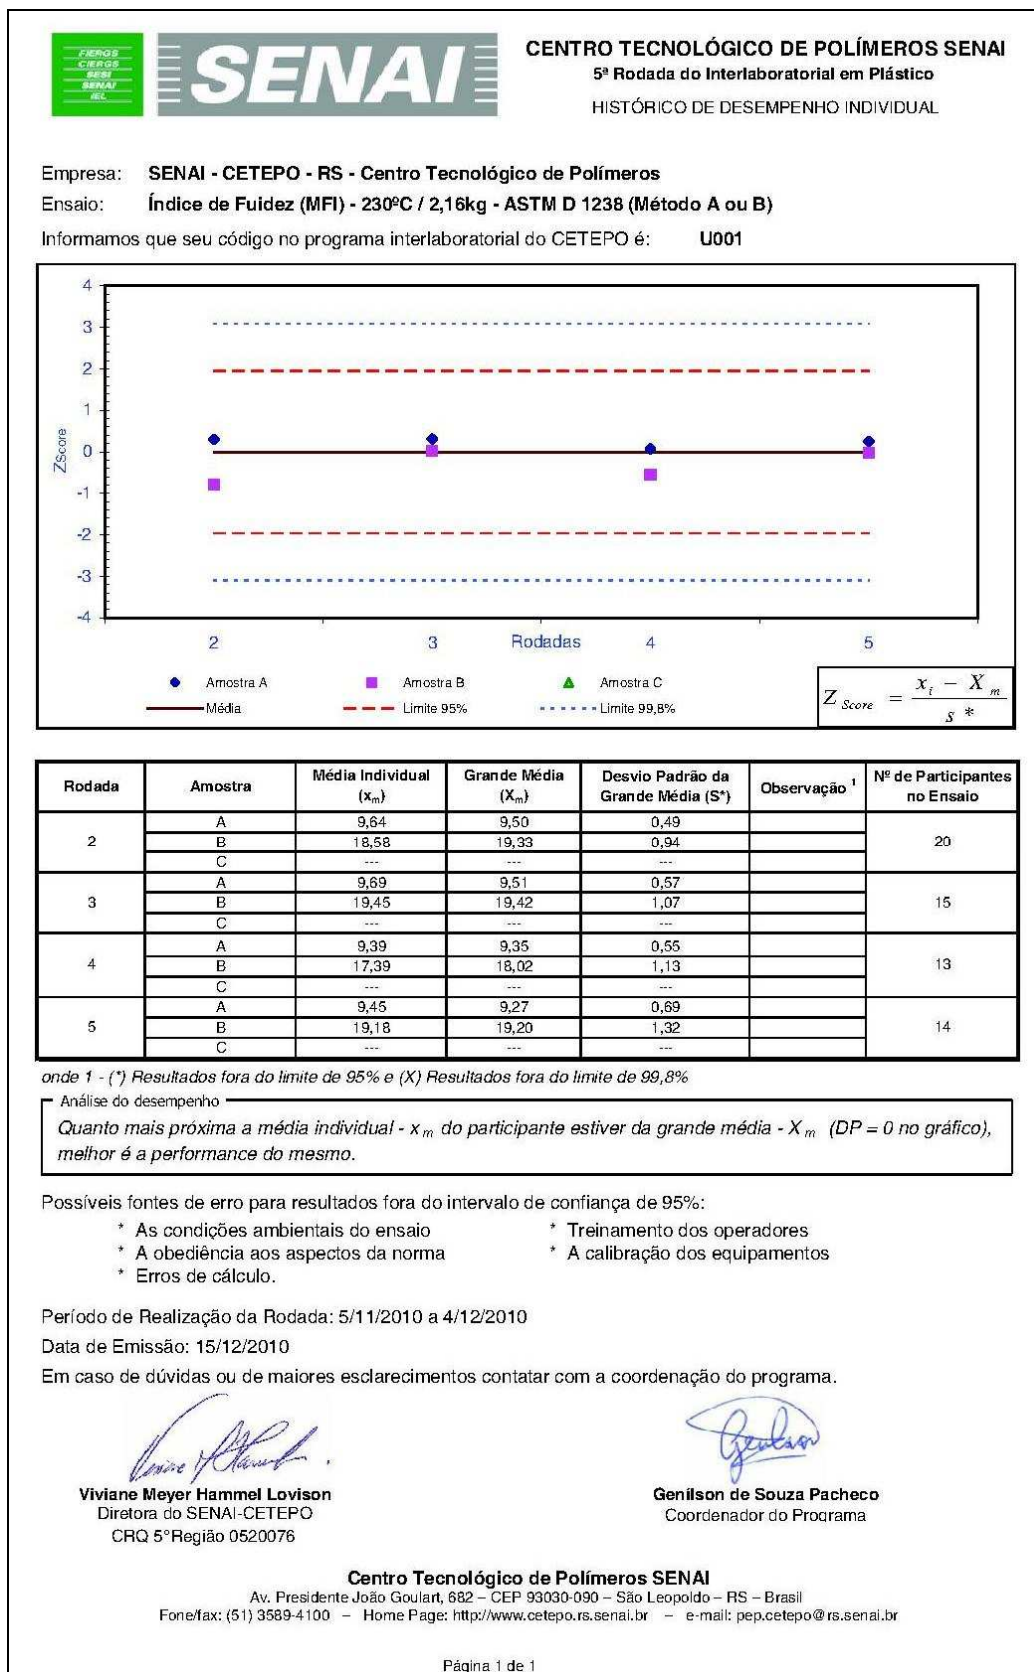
FIERGS CIERGS SESI SENAI IEL

SENAI

CENTRO TECNOLÓGICO DE POLÍMEROS SENAI
5ª Rodada do Interlaboratorial em Plástico
HISTÓRICO DE DESEMPENHO INDIVIDUAL

Empresa: SENAI - CETEPO - RS - Centro Tecnológico de Polímeros
Ensaio: Índice de Fuidez (MFI) - 230ºC / 2,16kg - ASTM D 1238 (Método A ou B)
Informamos que seu código no programa interlaboratorial do CETEPO é: U001

4
3
2
1
0
-1
-2
-3
-4
ZScore
2
3
Rodadas
4
5

Amostra A
Amostra B
Amostra C
Média
Limite 95%
Limite 99,8%

$Z_{Score} = \frac{x_i - X_m}{s^*}$

| Rodada | Amostra | Média Individual ($x_m$) | Grande Média ($X_m$) | Desvio Padrão da Grande Média (S*) | Observação ¹ | Nº de Participantes no Ensaio |
|---|---|---|---|---|---|---|
| 2 | A | 9,64 | 9,50 | 0,49 | | 20 |
| | B | 18,58 | 19,33 | 0,94 | | |
| | C | --- | --- | --- | | |
| 3 | A | 9,69 | 9,51 | 0,57 | | 15 |
| | B | 19,45 | 19,42 | 1,07 | | |
| | C | --- | --- | --- | | |
| 4 | A | 9,39 | 9,35 | 0,55 | | 13 |
| | B | 17,39 | 18,02 | 1,13 | | |
| | C | --- | --- | --- | | |
| 5 | A | 9,45 | 9,27 | 0,69 | | 14 |
| | B | 19,18 | 19,20 | 1,32 | | |
| | C | --- | --- | --- | | |

onde 1 - (*) Resultados fora do limite de 95% e (X) Resultados fora do limite de 99,8%

Análise do desempenho
Quanto mais próxima a média individual - $x_m$ do participante estiver da grande média - $X_m$ (DP = 0 no gráfico), melhor é a performance do mesmo.

Possíveis fontes de erro para resultados fora do intervalo de confiança de 95%:
* As condições ambientais do ensaio
* A obediência aos aspectos da norma
* Erros de cálculo.
* Treinamento dos operadores
* A calibração dos equipamentos

Período de Realização da Rodada: 5/11/2010 a 4/12/2010
Data de Emissão: 15/12/2010
Em caso de dúvidas ou de maiores esclarecimentos contatar com a coordenação do programa.

Viviane Meyer Hammel Lovison
Diretora do SENAI-CETEPO
CRQ 5°Região 0520076

Genilson de Souza Pacheco
Coordenador do Programa

Centro Tecnológico de Polímeros SENAI
Av. Presidente João Goulart, 682 – CEP 93030-090 – São Leopoldo – RS – Brasil
Fone/fax: (51) 3589-4100 – Home Page: http://www.cetepo.rs.senai.br – e-mail: pep.cetepo@rs.senai.br

Página 1 de 1